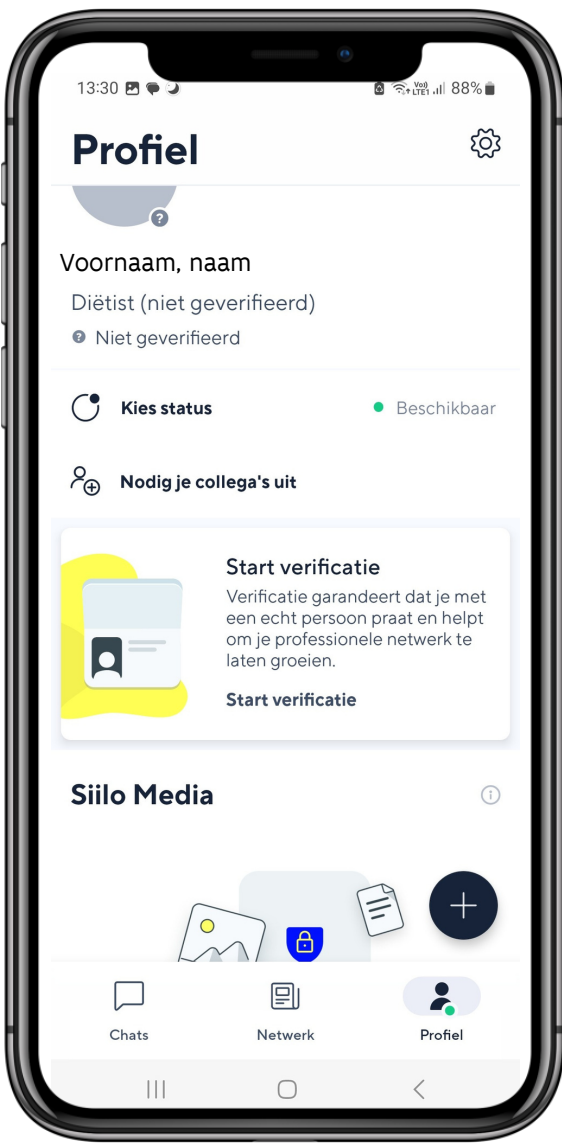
13:30

Vo)) LTE1 88%

Profiel

Voornaam, naam

Diëtist (niet geverifieerd)

Niet geverifieerd

Kies status

Beschikbaar

Nodig je collega's uit

Start verificatie

Verificatie garandeert dat je met een echt persoon praat en helpt om je professionele netwerk te laten groeien.

Start verificatie

Siilo Media

Chats

Netwerk

Profiel